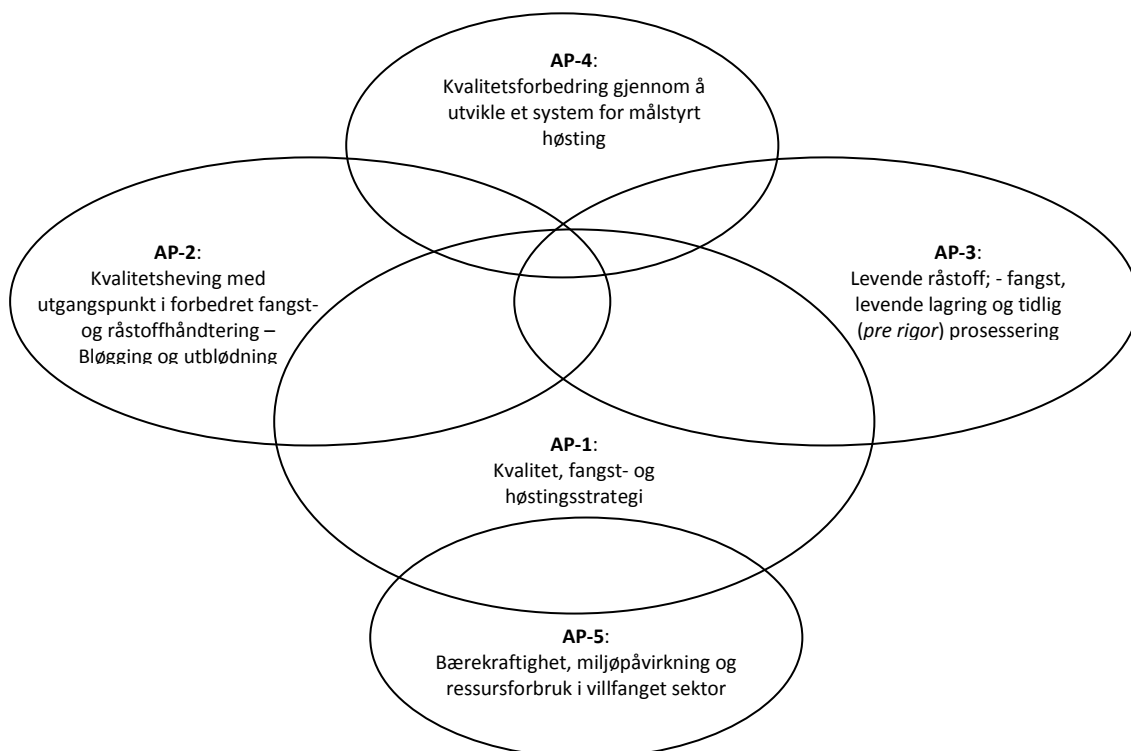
AP-4:
Kvalitetsforbedring gjennom å utvikle et system for målstyrt høsting

AP-2:
Kvalitetsheving med utgangspunkt i forbedret fangst- og råstoffhåndtering – Bløgging og utblødning

AP-3:
Levende råstoff; - fangst, levende lagring og tidlig (*pre rigor*) prosessering

AP-1:
Kvalitet, fangst- og høstingsstrategi

AP-5:
Bærekraftighet, miljøpåvirkning og ressursforbruk i villfanget sektor